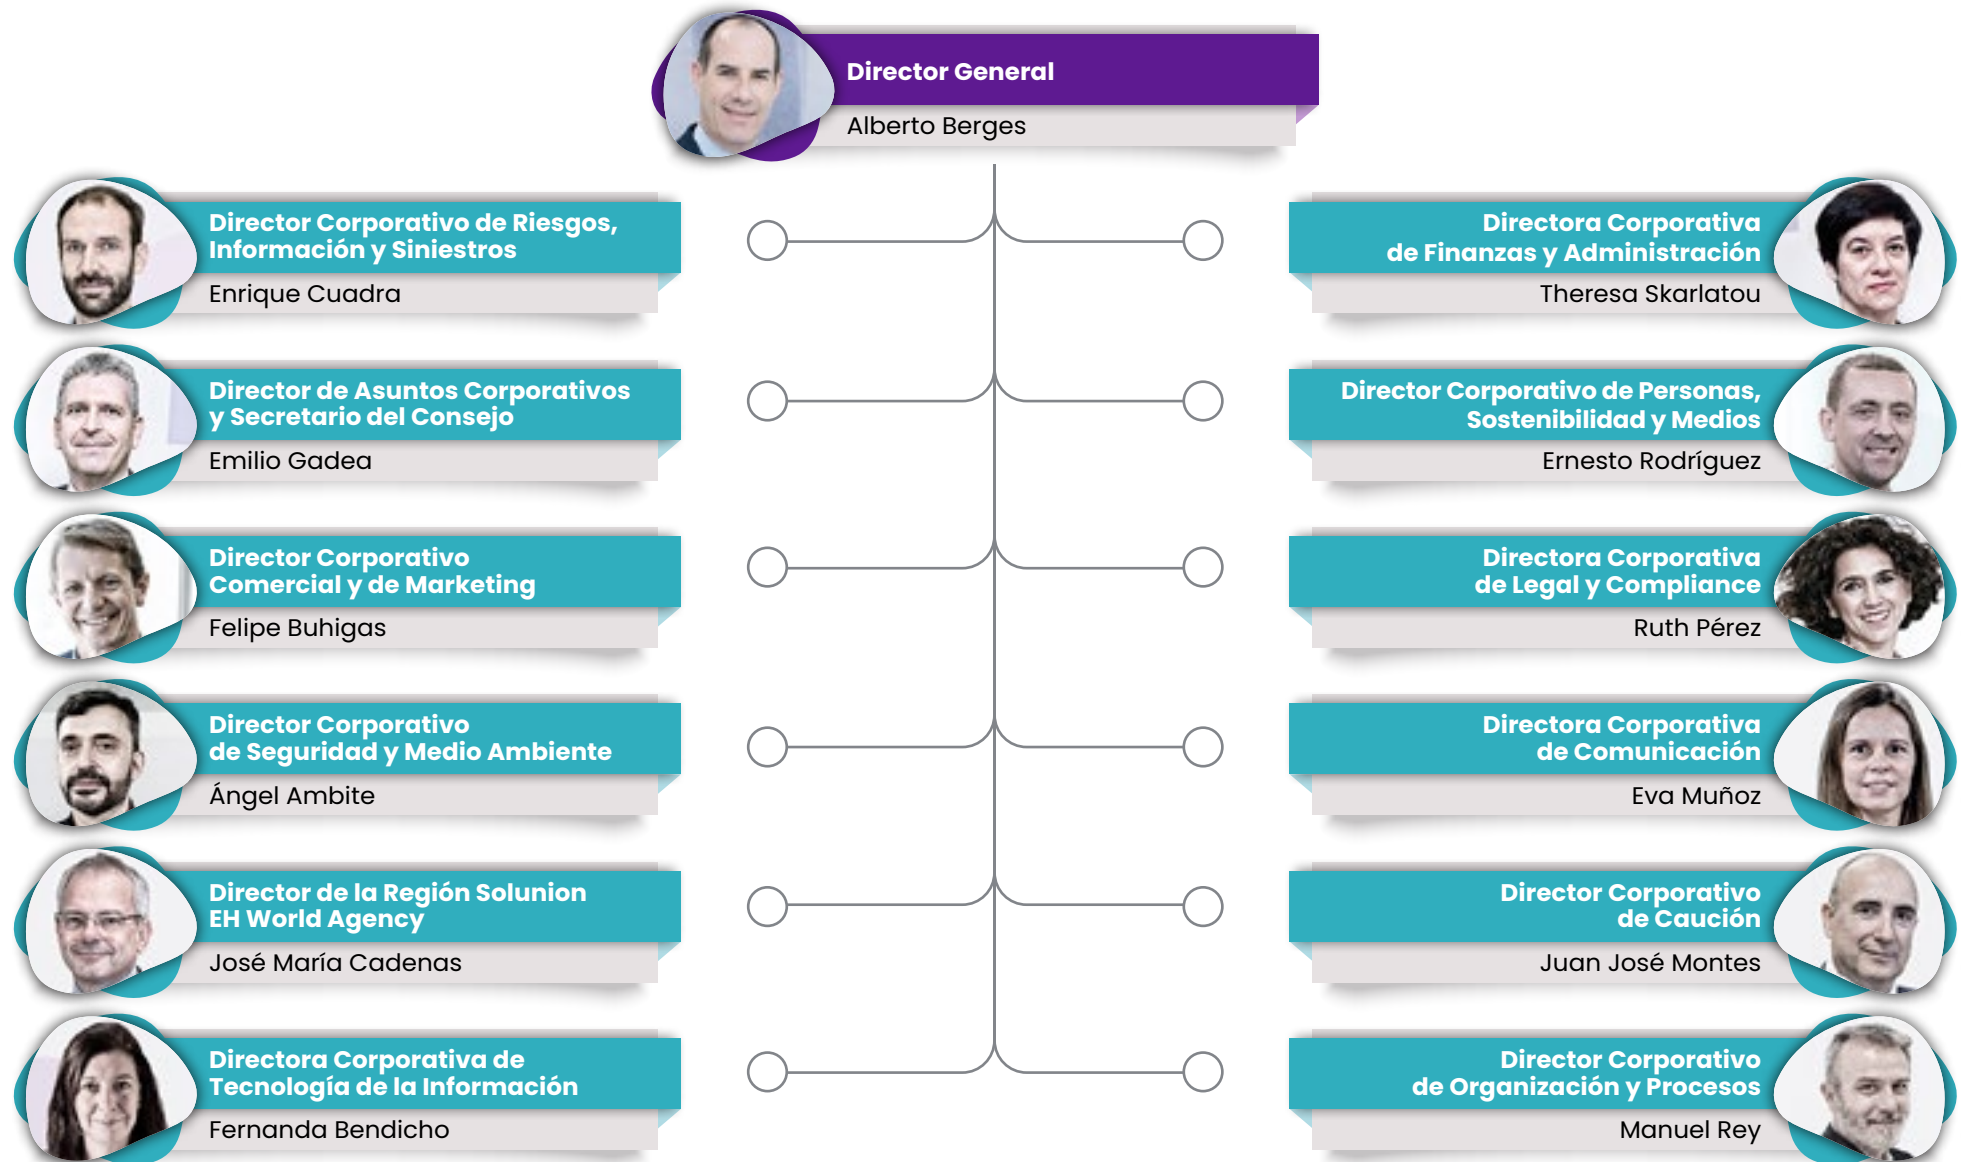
Director General
Alberto Berges

Director Corporativo de Riesgos, Información y Siniestros
Enrique Cuadra

Directora Corporativa de Finanzas y Administración
Theresa Skarlatou

Director de Asuntos Corporativos y Secretario del Consejo
Emilio Gadea

Director Corporativo de Personas, Sostenibilidad y Medios
Ernesto Rodríguez

Director Corporativo Comercial y de Marketing
Felipe Buhigas

Directora Corporativa de Legal y Compliance
Ruth Pérez

Director Corporativo de Seguridad y Medio Ambiente
Ángel Ambite

Directora Corporativa de Comunicación
Eva Muñoz

Director de la Región Solunion EH World Agency
José María Cadenas

Director Corporativo de Caución
Juan José Montes

Directora Corporativa de Tecnología de la Información
Fernanda Bendicho

Director Corporativo de Organización y Procesos
Manuel Rey